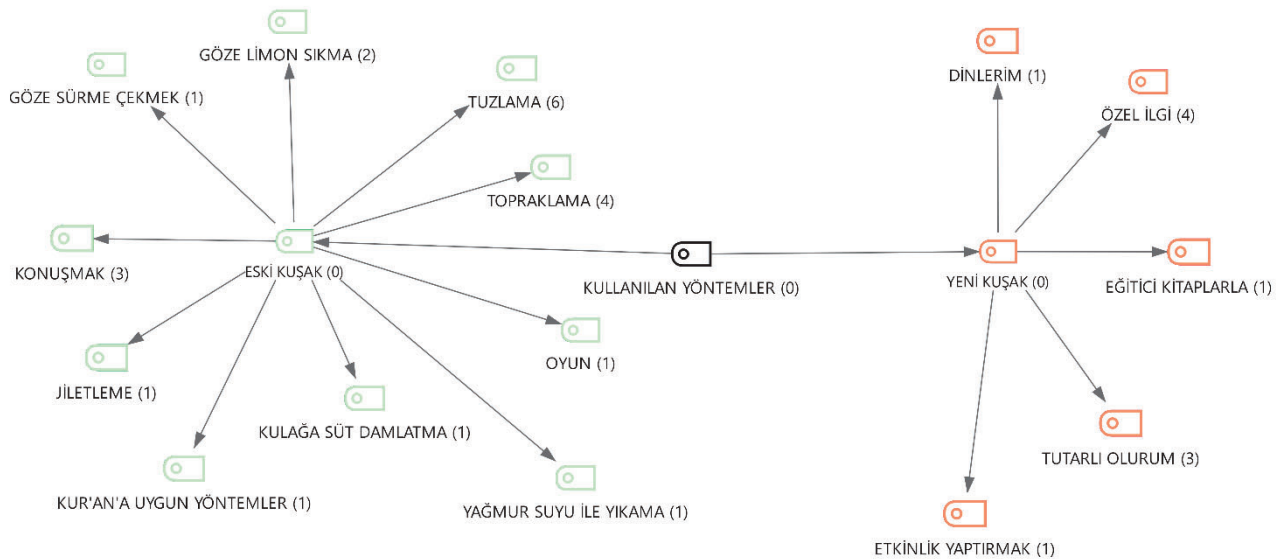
GÖZE LİMON SIKMA (2)

GÖZE SÜRME ÇEKMEK (1)

TUZLAMA (6)

TOPRAKLAMA (4)

KONUŞMAK (3)

ESKİ KUŞAK (0)

KULLANILAN YÖNTEMLER (0)

OYUN (1)

JİLETLEME (1)

KULAĞA SÜT DAMLATMA (1)

KUR'AN'A UYGUN YÖNTEMLER (1)

YAĞMUR SUYU İLE YIKAMA (1)

DİNLERİM (1)

ÖZEL İLGİ (4)

YENİ KUŞAK (0)

EĞİTİCİ KİTAPLARLA (1)

TUTARLI OLURUM (3)

ETKİNLİK YAPTIRMAK (1)